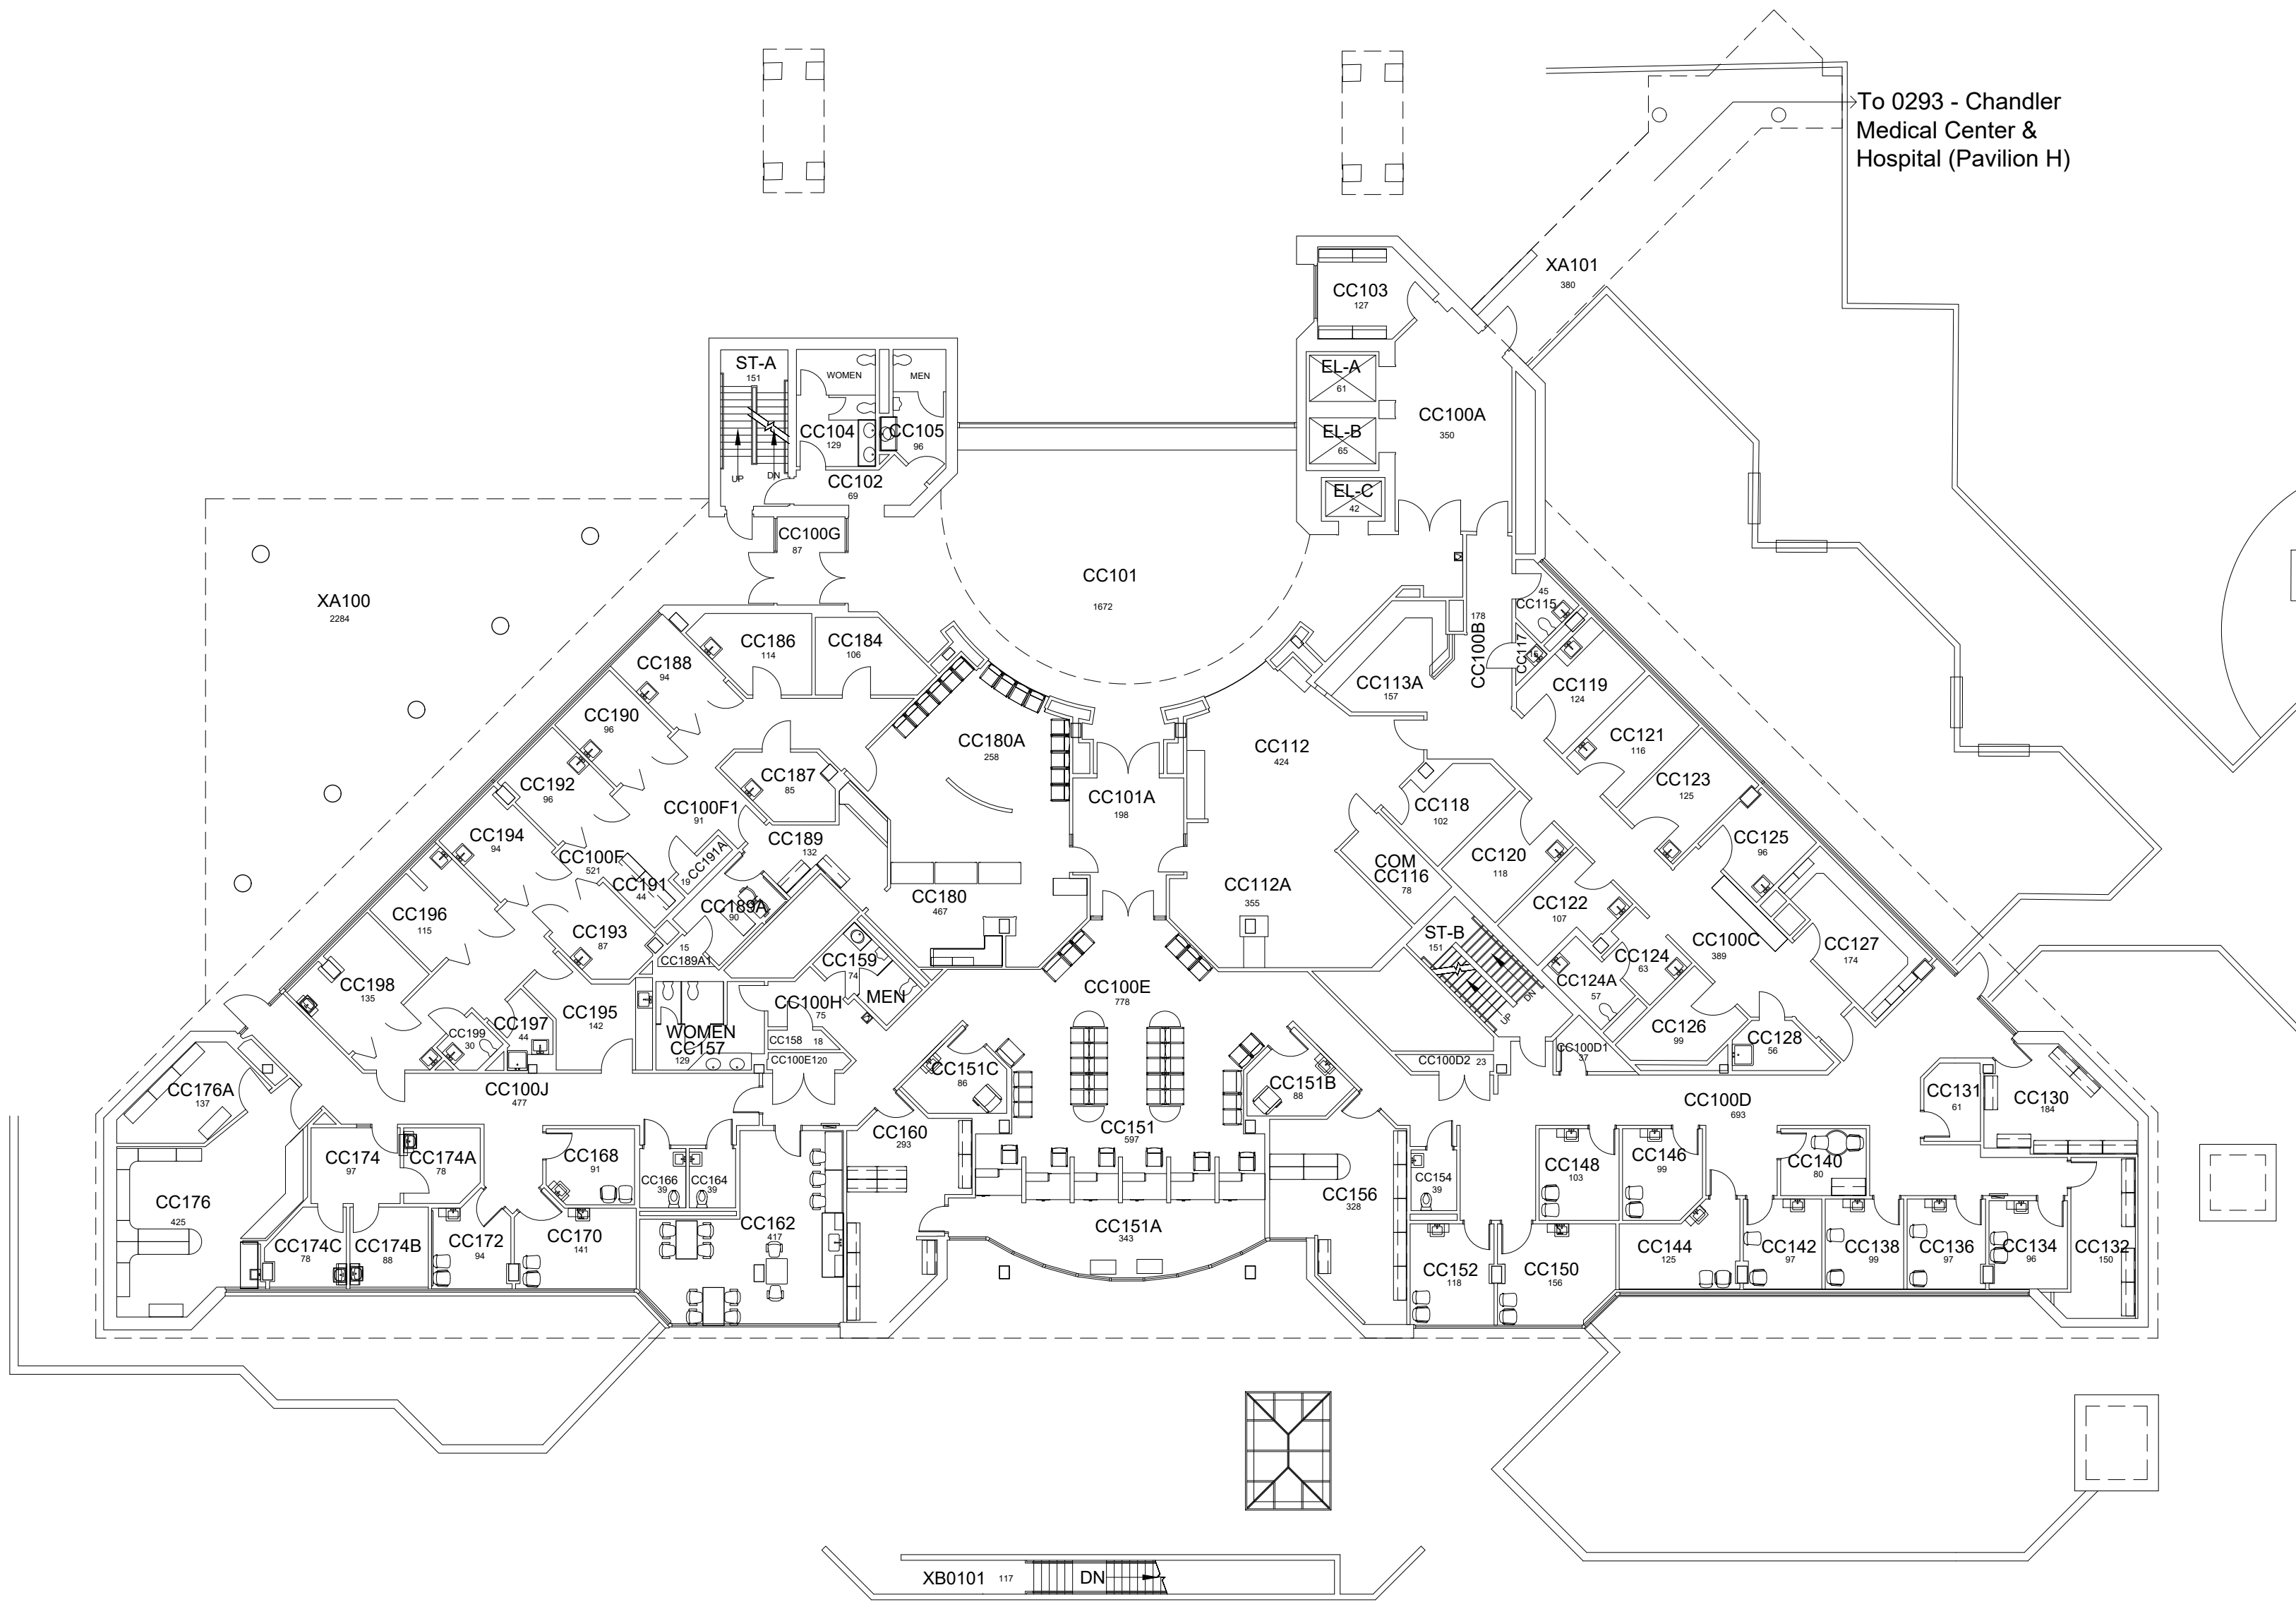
To 0293 - Chandler Medical Center & Hospital (Pavilion H)

XA101
380

CC103
127

ST-A
151
UP DN

WOMEN
MEN
CC104
129
CC105
96
CC102
69

EL-A
61
EL-B
65
EL-C
42

CC100A
350

CC100G
87

XA100
2284

CC101
1672

CC186
114
CC184
106
CC188
94
CC190
96
CC192
96
CC194
94
CC196
115
CC198
135

CC180A
258
CC187
85
CC100F1
91
CC189
132
CC100F
521
CC191
44
CC191A
19
CC189A
90
CC193
87
15
CC189A1
CC180
467
CC159
74
MEN
CC195
142
CC197
44
CC199
30
WOMEN
CC157
129
CC100H
75
CC158
18
CC100E1
20
CC100J
477

CC101A
198
CC112
424
CC112A
355
CC113A
157
CC100B
178
CC115
45
CC117
16
CC119
124
CC121
116
CC123
125
CC118
102
CC120
118
COM
CC116
78
CC125
96
CC122
107
ST-B
151
UP DN
CC124
63
CC124A
57
CC100C
389
CC127
174
CC126
99
CC128
56
CC100D2
23
CC100D1
37

CC100E
778
CC151C
86
CC151B
88
CC151
597
CC151A
343
CC160
293

CC176A
137
CC176
425
CC174
97
CC174A
78
CC174C
78
CC174B
88
CC172
94
CC168
91
CC166
39
CC164
39
CC170
141
CC162
417

CC100D
693
CC131
61
CC130
184
CC156
328
CC154
39
CC148
103
CC146
99
CC140
80
CC152
118
CC150
156
CC144
125
CC142
97
CC138
99
CC136
97
CC134
96
CC132
150

XB0101
117
DN